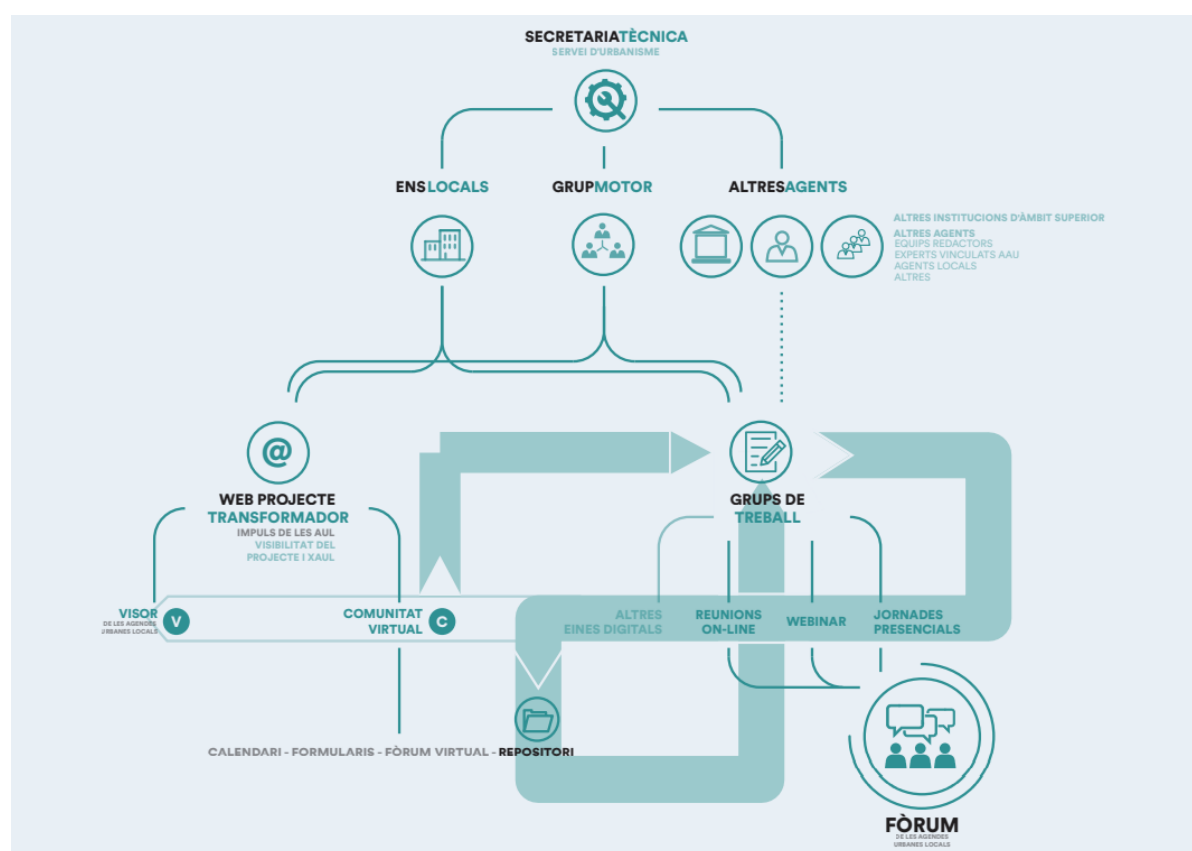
SECRETARIATÈCNICA
SERVEI D'URBANISME

ENSLOCALS

GRUPMOTOR

ALTRESAGENTS

ALTRES INSTITUCIONS D'ÀMBIT SUPERIOR

ALTRES AGENTS
EQUIPS REDACTORS
EXPERTS VINCULATS AAU
AGENTS LOCALS
ALTRES

WEB PROJECTE
TRANSFORMADOR
IMPULS DE LES AUL
VISIBILITAT DEL PROJECTE I XAUL

GRUPS DE
TREBALL

VISOR
DE LES AGENDES URBANES LOCALS

V

COMUNITAT
VIRTUAL

C

ALTRES
EINES DIGITALS

REUNIONS
ON-LINE

WEBINAR

JORNADES
PRESENCIALS

CALENDARI - FORMULARIS - FÒRUM VIRTUAL - REPOSITORI

FÒRUM
DE LES AGENDES URBANES LOCALS